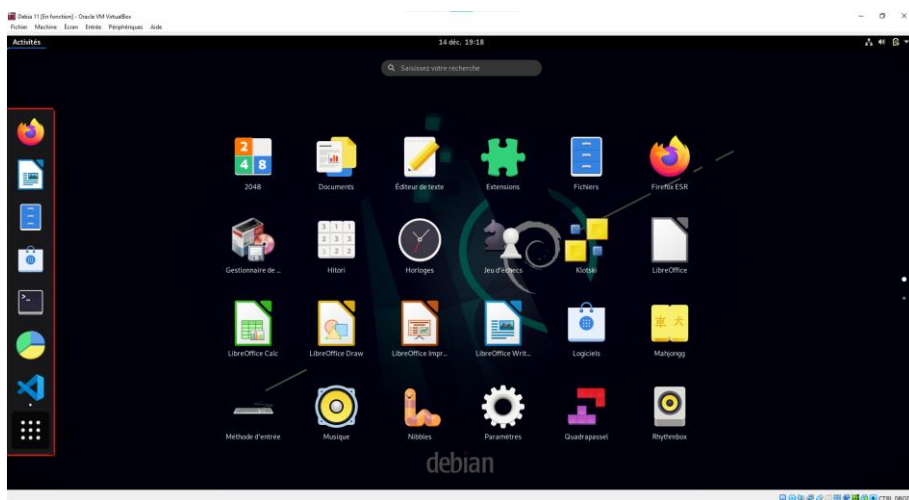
Debia 11 [En fonction] - Oracle VM VirtualBox
Fichier Machine Écran Entrée Périphériques Aide

Activités
14 déc. 19:18

Saisissez votre recherche

2048
Documents
Éditeur de texte
Extensions
Fichiers
Firefox ESR

Gestionnaire de ...
Hitori
Horloges
Jeu d'échecs
Klotski
LibreOffice

LibreOffice Calc
LibreOffice Draw
LibreOffice Impr...
LibreOffice Writ...
Logiciels
Mahjongg

Méthode d'entrée
Musique
Nibbles
Paramètres
Quadrapassel
Rhythmbox

debian

CTRL DROITE